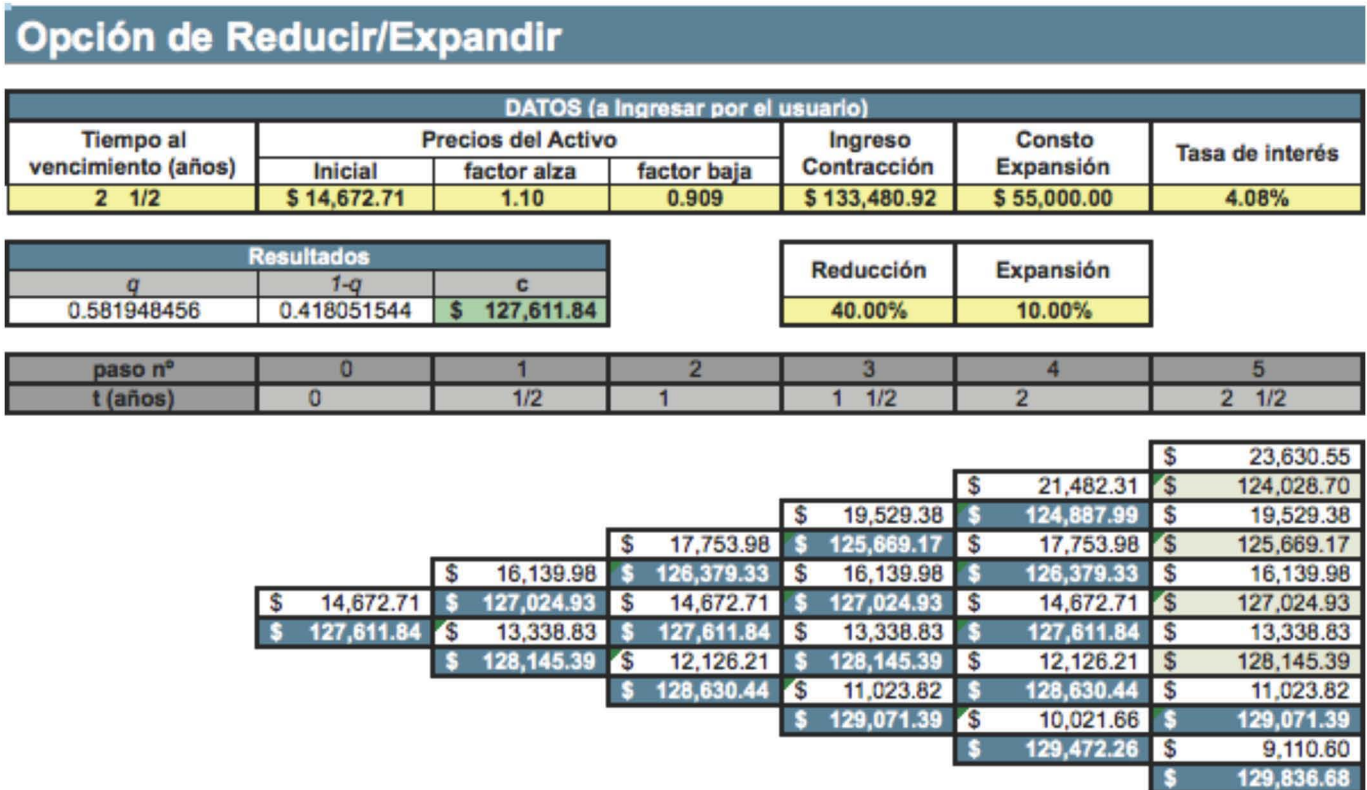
Opción de Reducir/Expandir

DATOS (a Ingresar por el usuario)

| Tiempo al vencimiento (años) | Precios del Activo Inicial | factor alza | factor baja | Ingreso Contracción | Consto Expansión | Tasa de interés |
|---|---|---|---|---|---|---|
| 2 1/2 | $ 14,672.71 | 1.10 | 0.909 | $ 133,480.92 | $ 55,000.00 | 4.08% |

Resultados

| q | 1-q | c |
|---|---|---|
| 0.581948456 | 0.418051544 | $ 127,611.84 |

| Reducción | Expansión |
|---|---|
| 40.00% | 10.00% |

| paso nº | 0 | 1 | 2 | 3 | 4 | 5 |
|---|---|---|---|---|---|---|
| t (años) | 0 | 1/2 | 1 | 1 1/2 | 2 | 2 1/2 |

| | | | | | |
|---|---|---|---|---|---|
| | | | | | $ 23,630.55 |
| | | | | $ 21,482.31 | $ 124,028.70 |
| | | | $ 19,529.38 | $ 124,887.99 | $ 19,529.38 |
| | | $ 17,753.98 | $ 125,669.17 | $ 17,753.98 | $ 125,669.17 |
| | $ 16,139.98 | $ 126,379.33 | $ 16,139.98 | $ 126,379.33 | $ 16,139.98 |
| $ 14,672.71 | $ 127,024.93 | $ 14,672.71 | $ 127,024.93 | $ 14,672.71 | $ 127,024.93 |
| $ 127,611.84 | $ 13,338.83 | $ 127,611.84 | $ 13,338.83 | $ 127,611.84 | $ 13,338.83 |
| | $ 128,145.39 | $ 12,126.21 | $ 128,145.39 | $ 12,126.21 | $ 128,145.39 |
| | | $ 128,630.44 | $ 11,023.82 | $ 128,630.44 | $ 11,023.82 |
| | | | $ 129,071.39 | $ 10,021.66 | $ 129,071.39 |
| | | | | $ 129,472.26 | $ 9,110.60 |
| | | | | | $ 129,836.68 |